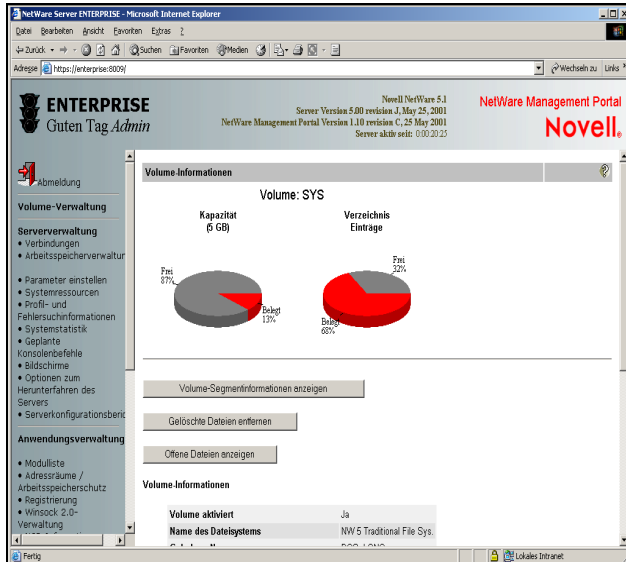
NetWare Server ENTERPRISE - Microsoft Internet Explorer

Datei Bearbeiten Ansicht Favoriten Extras ?

Zurück Suchen Favoriten Medien

Adresse https://enterprise:8009/ Wechseln zu Links

ENTERPRISE
Guten Tag *Admin*

Novell NetWare 5.1
Server Version 5.00 revision J, May 25, 2001
NetWare Management Portal Version 1.10 revision C, 25 May 2001
Server aktiv seit: 0:00:20:25

NetWare Management Portal
Novell.

Abmeldung

Volume-Verwaltung

Serververwaltung
• Verbindungen
• Arbeitsspeicherverwaltur

• Parameter einstellen
• Systemressourcen
• Profil- und Fehlersuchinformationen
• Systemstatistik
• Geplante Konsolenbefehle
• Bildschirme
• Optionen zum Herunterfahren des Servers
• Serverkonfigurationsberic

Anwendungsverwaltung

• Modulliste
• Adressräume / Arbeitsspeicherschutz
• Registrierung
• Winsock 2.0-Verwaltung

Volume-Informationen

Volume: SYS

Kapazitat
(5 GB)

Frei
87%

Belegt
13%

Verzeichnis
Einträge

Frei
32%

Belegt
68%

Volume-Segmentinformationen anzeigen

Gelöschte Dateien entfernen

Offene Dateien anzeigen

Volume-Informationen

| | |
|---|---|
| Volume aktiviert | Ja |
| Name des Dateisystems | NW 5 Traditional File Sys. |

Fertig

Lokales Intranet